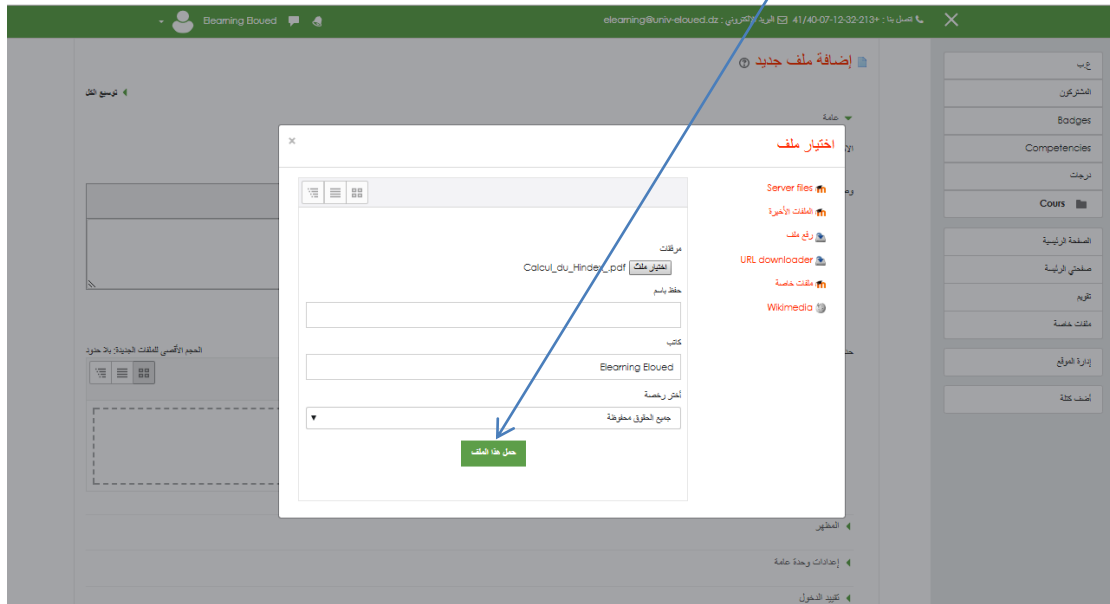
Elearning Eloued

elearning@univ-eloued.dz : البريد الإلكتروني 41/40-07-12-32-213+ : اتصل بنا

إضافة ملف جديد

توسيع الكل

عامة

الحجم الأقصى للملفات الجديدة: بلا حدود

المظهر

إعدادات وحدة عامة

تقييد الدخول

ع.ب

المشتركون

Badges

Competencies

درجات

Cours

الصفحة الرئيسية

صفحتي الرئيسية

تقويم

ملفات خاصة

إدارة الموقع

أضف كتلة

اختيار ملف

Server files

الملفات الأخيرة

رفع ملف

URL downloader

ملفات خاصة

Wikimedia

مرفقات

اختيار ملف Calcul_du_Hinde_.pdf

حفظ باسم

كاتب

Elearning Eloued

أختر رخصة

جميع الحقوق محفوظة

حمل هذا الملف